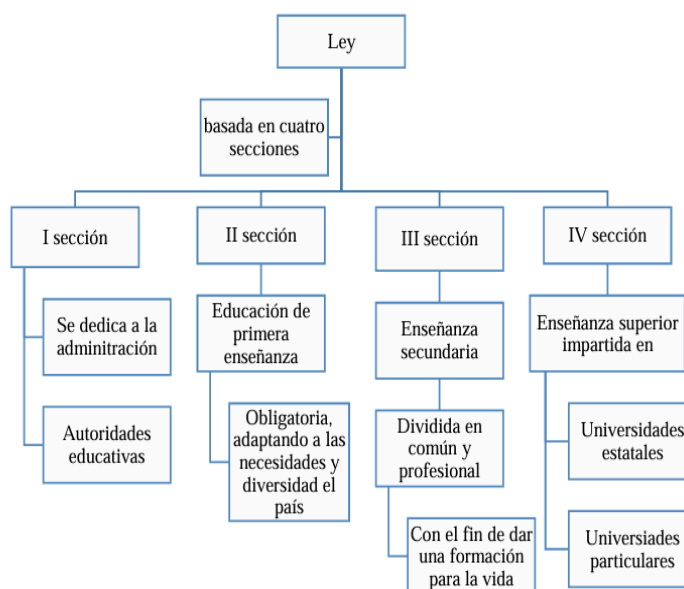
Ley

basada en cuatro secciones

I sección

Se dedica a la admintración

Autoridades educativas

II sección

Educación de primera enseñanza

Obligatoria, adaptando a las necesidades y diversidad el país

III sección

Enseñanza secundaria

Dividida en común y profesional

Con el fin de dar una formación para la vida

IV sección

Enseñanza superior impartida en

Universidades estatales

Universiades particulares